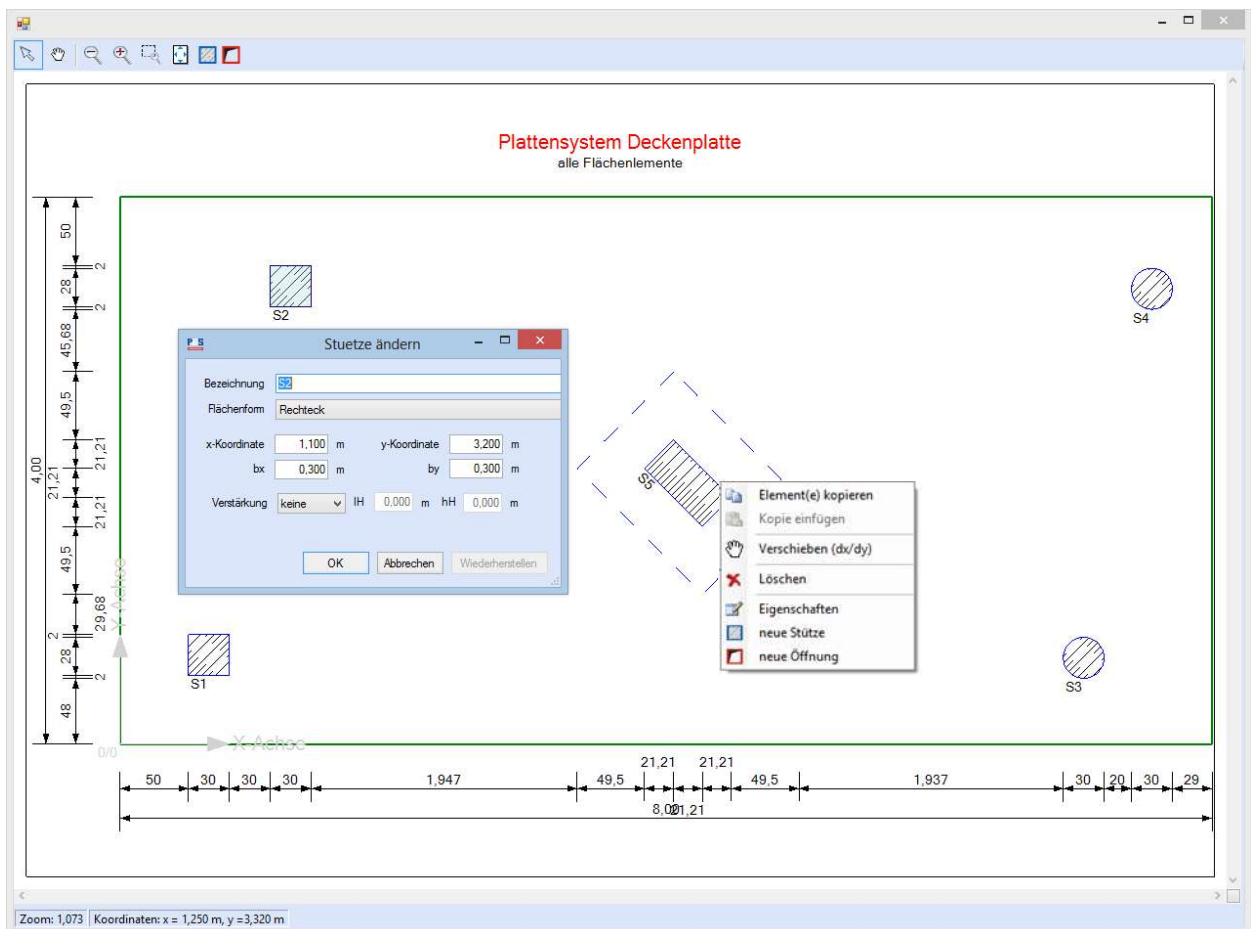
Plattensystem Deckenplatte
alle Flächenlemente

4,00
50
2
28
2
45,68
49,5
21,21
21,21
21,21
49,5
29,68
2
28
2
48

S2
S4
S5
S1
S3

Stuetze ändern
Bezeichnung S2
Flächenform Rechteck
x-Koordinate 1,100 m
y-Koordinate 3,200 m
bx 0,300 m
by 0,300 m
Verstärkung keine
lH 0,000 m
hH 0,000 m
OK
Abbrechen
Wiederherstellen

Element(e) kopieren
Kopie einfügen
Verschieben (dx/dy)
Löschen
Eigenschaften
neue Stütze
neue Öffnung

Y-Achse
X-Achse
0/0

50 | 30 | 30 | 30 | 1,947 | 49,5 | 21,21 | 21,21 | 49,5 | 1,937 | 30 | 20 | 30 | 29
8,00
21,21

Zoom: 1,073 Koordinaten: x = 1,250 m, y =3,320 m